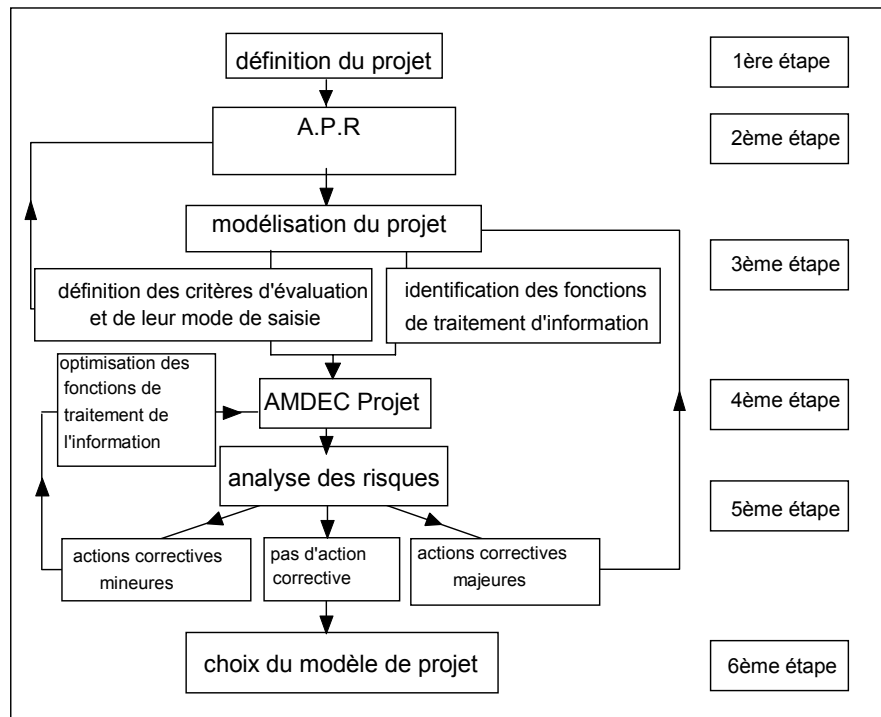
définition du projet

1ère étape

A.P.R

2ème étape

modélisation du projet

3ème étape

définition des critères d'évaluation et de leur mode de saisie

identification des fonctions de traitement d'information

optimisation des fonctions de traitement de l'information

AMDEC Projet

4ème étape

analyse des risques

5ème étape

actions correctives mineures

pas d'action corrective

actions correctives majeures

choix du modèle de projet

6ème étape